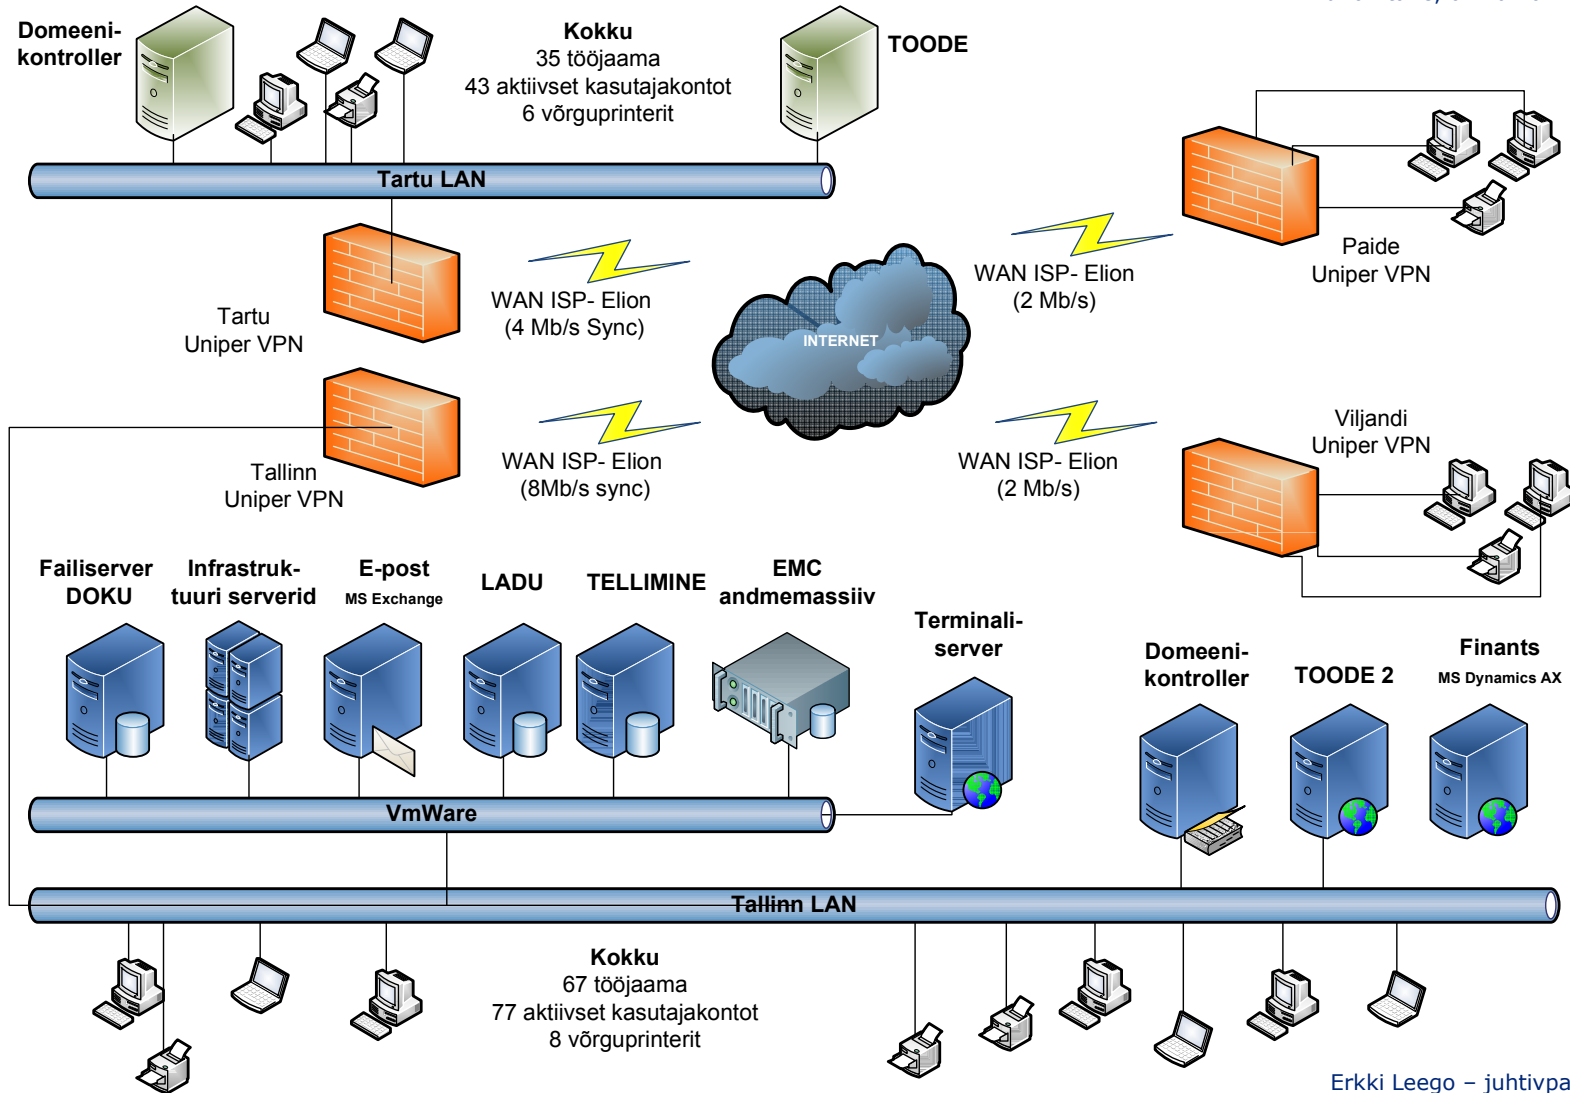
Domeeni-kontroller

Kokku
35 tööjaama
43 aktiivset kasutajakontot
6 võrguprinterit

TOODE

Tartu LAN

Tartu
Uniper VPN

WAN ISP- Elion
(4 Mb/s Sync)

INTERNET

WAN ISP- Elion
(2 Mb/s)

Paide
Uniper VPN

Tallinn
Uniper VPN

WAN ISP- Elion
(8Mb/s sync)

WAN ISP- Elion
(2 Mb/s)

Viljandi
Uniper VPN

Failiserver DOKU

Infrastruk-tuuri serverid

E-post
MS Exchange

LADU

TELLIMINE

EMC andmemassiiv

Terminali-server

Domeeni-kontroller

TOODE 2

Finants
MS Dynamics AX

VmWare

Tallinn LAN

Kokku
67 tööjaama
77 aktiivset kasutajakontot
8 võrguprinterit

Erkki Leego – juhtivpa